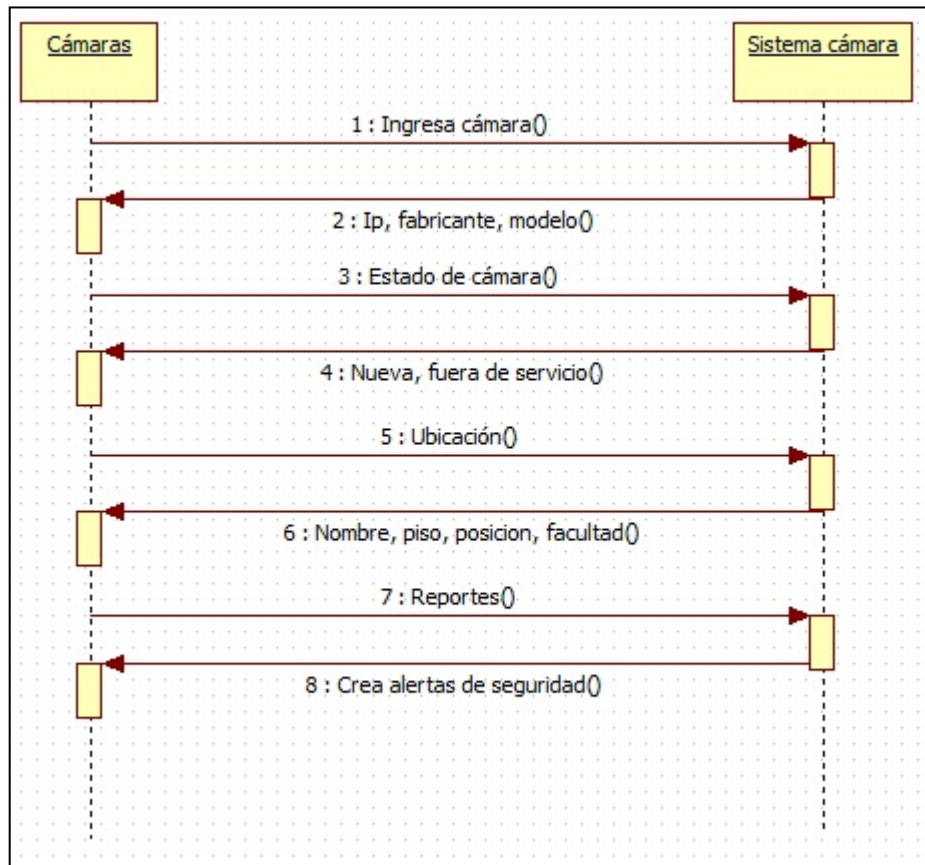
Cámaras

Sistema cámara

1 : Ingresa cámara()

2 : Ip, fabricante, modelo()

3 : Estado de cámara()

4 : Nueva, fuera de servicio()

5 : Ubicación()

6 : Nombre, piso, posicion, facultad()

7 : Reportes()

8 : Crea alertas de seguridad()